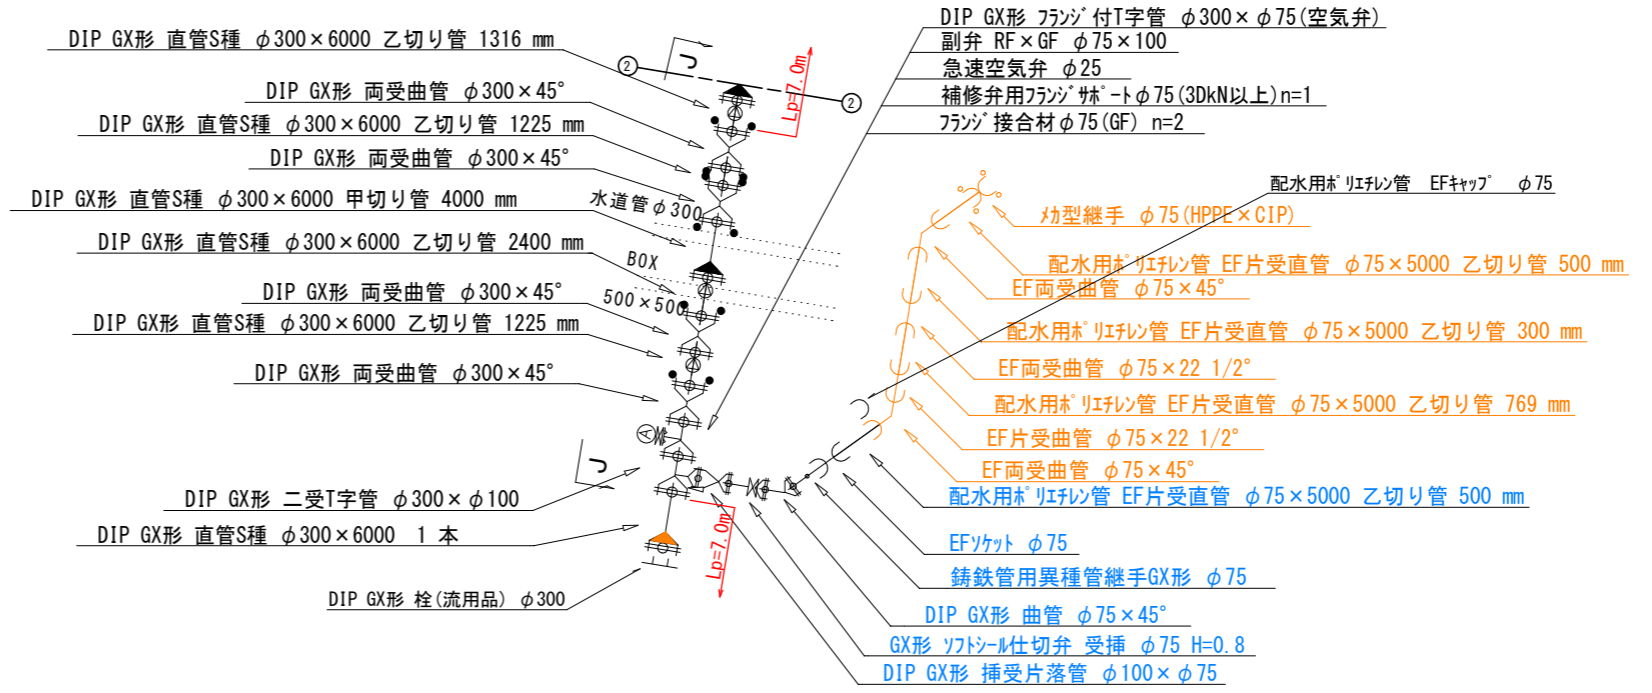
DIP GX形 直管S種 φ300×6000 乙切り管 1316 mm
DIP GX形 両受曲管 φ300×45°
DIP GX形 直管S種 φ300×6000 乙切り管 1225 mm
DIP GX形 両受曲管 φ300×45°
DIP GX形 直管S種 φ300×6000 甲切り管 4000 mm
DIP GX形 直管S種 φ300×6000 乙切り管 2400 mm
DIP GX形 両受曲管 φ300×45°
DIP GX形 直管S種 φ300×6000 乙切り管 1225 mm
DIP GX形 両受曲管 φ300×45°
DIP GX形 二受T字管 φ300×φ100
DIP GX形 直管S種 φ300×6000 1 本
DIP GX形 栓(流用品) φ300

② ②
Lp=7.0m
水道管 φ300
BOX
500×500
Lp=7.0m

DIP GX形 フランジ付T字管 φ300×φ75(空気弁)
副弁 RF×GF φ75×100
急速空気弁 φ25
補修弁用フランジサポート φ75(3DkN以上) n=1
フランジ接合材 φ75(GF) n=2

配水用ポリエチレン管 EFキャップ φ75
メカ型継手 φ75(HPPE×CIP)
配水用ポリエチレン管 EF片受直管 φ75×5000 乙切り管 500 mm
EF両受曲管 φ75×45°
配水用ポリエチレン管 EF片受直管 φ75×5000 乙切り管 300 mm
EF両受曲管 φ75×22 1/2°
配水用ポリエチレン管 EF片受直管 φ75×5000 乙切り管 769 mm
EF片受曲管 φ75×22 1/2°
EF両受曲管 φ75×45°
配水用ポリエチレン管 EF片受直管 φ75×5000 乙切り管 500 mm
EFソケット φ75
鋳鉄管用異種管継手GX形 φ75
DIP GX形 曲管 φ75×45°
GX形 ソフトシール仕切弁 受挿 φ75 H=0.8
DIP GX形 挿受片落管 φ100×φ75